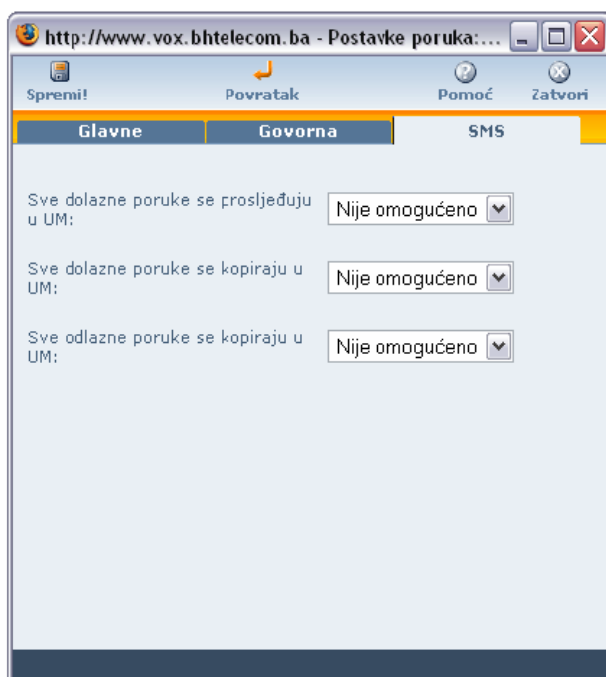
http://www.vox.bhtelecom.ba - Postavke poruka:...

Spremi!
Povratak
Pomoć
Zatvori

Glavne
Govorna
SMS

Sve dolazne poruke se prosljeđuju u UM:
Nije omogućeno

Sve dolazne poruke se kopiraju u UM:
Nije omogućeno

Sve odlazne poruke se kopiraju u UM:
Nije omogućeno